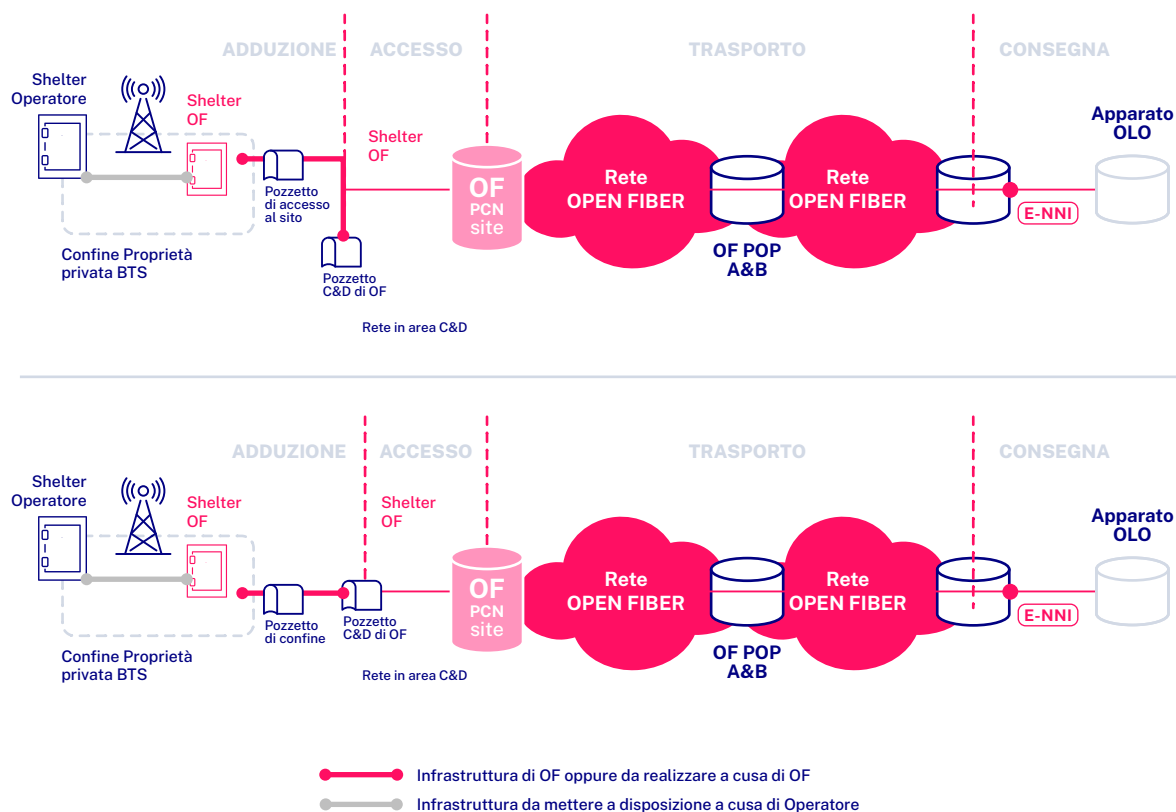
ADDUZIONE
ACCESSO
TRASPORTO
CONSEGNA

Shelter Operatore
Shelter OF
Shelter OF
Pozzetto di accesso al sito
Pozzetto C&D di OF
Confine Proprietà privata BTS
Rete in area C&D
OF PCN site
Rete OPEN FIBER
OF POP A&B
Rete OPEN FIBER
E-NNI
Apparato OLO

ADDUZIONE
ACCESSO
TRASPORTO
CONSEGNA

Shelter Operatore
Shelter OF
Shelter OF
Pozzetto di confine
Pozzetto C&D di OF
Confine Proprietà privata BTS
Rete in area C&D
OF PCN site
Rete OPEN FIBER
OF POP A&B
Rete OPEN FIBER
E-NNI
Apparato OLO

Infrastruttura di OF oppure da realizzare a cusa di OF
Infrastruttura da mettere a disposizione a cusa di Operatore